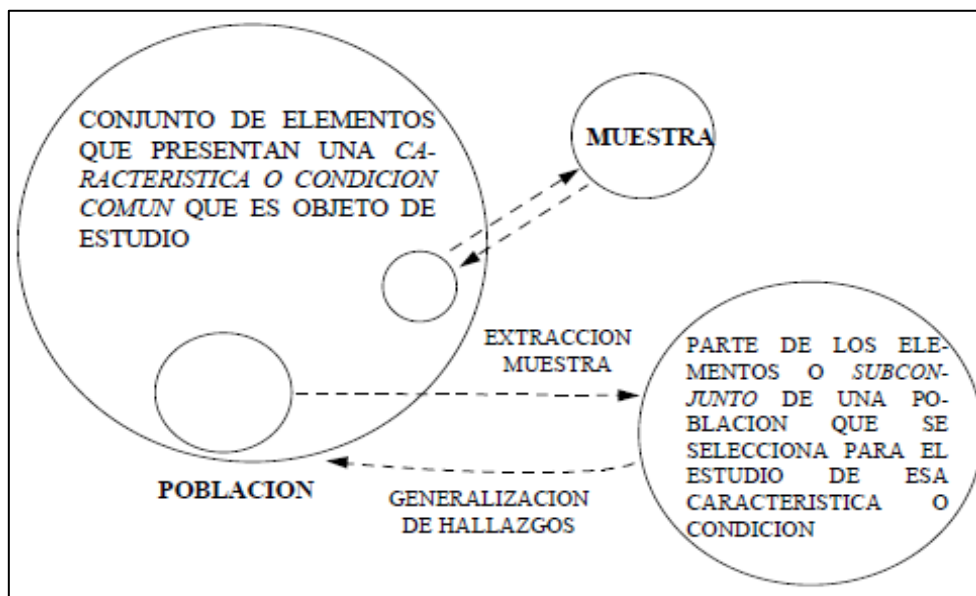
CONJUNTO DE ELEMENTOS QUE PRESENTAN UNA CARACTERISTICA O CONDICION COMUN QUE ES OBJETO DE ESTUDIO

MUESTRA

EXTRACCION MUESTRA

PARTE DE LOS ELEMENTOS O SUBCONJUNTO DE UNA POBLACION QUE SE SELECCIONA PARA EL ESTUDIO DE ESA CARACTERISTICA O CONDICION

POBLACION

GENERALIZACION DE HALLAZGOS